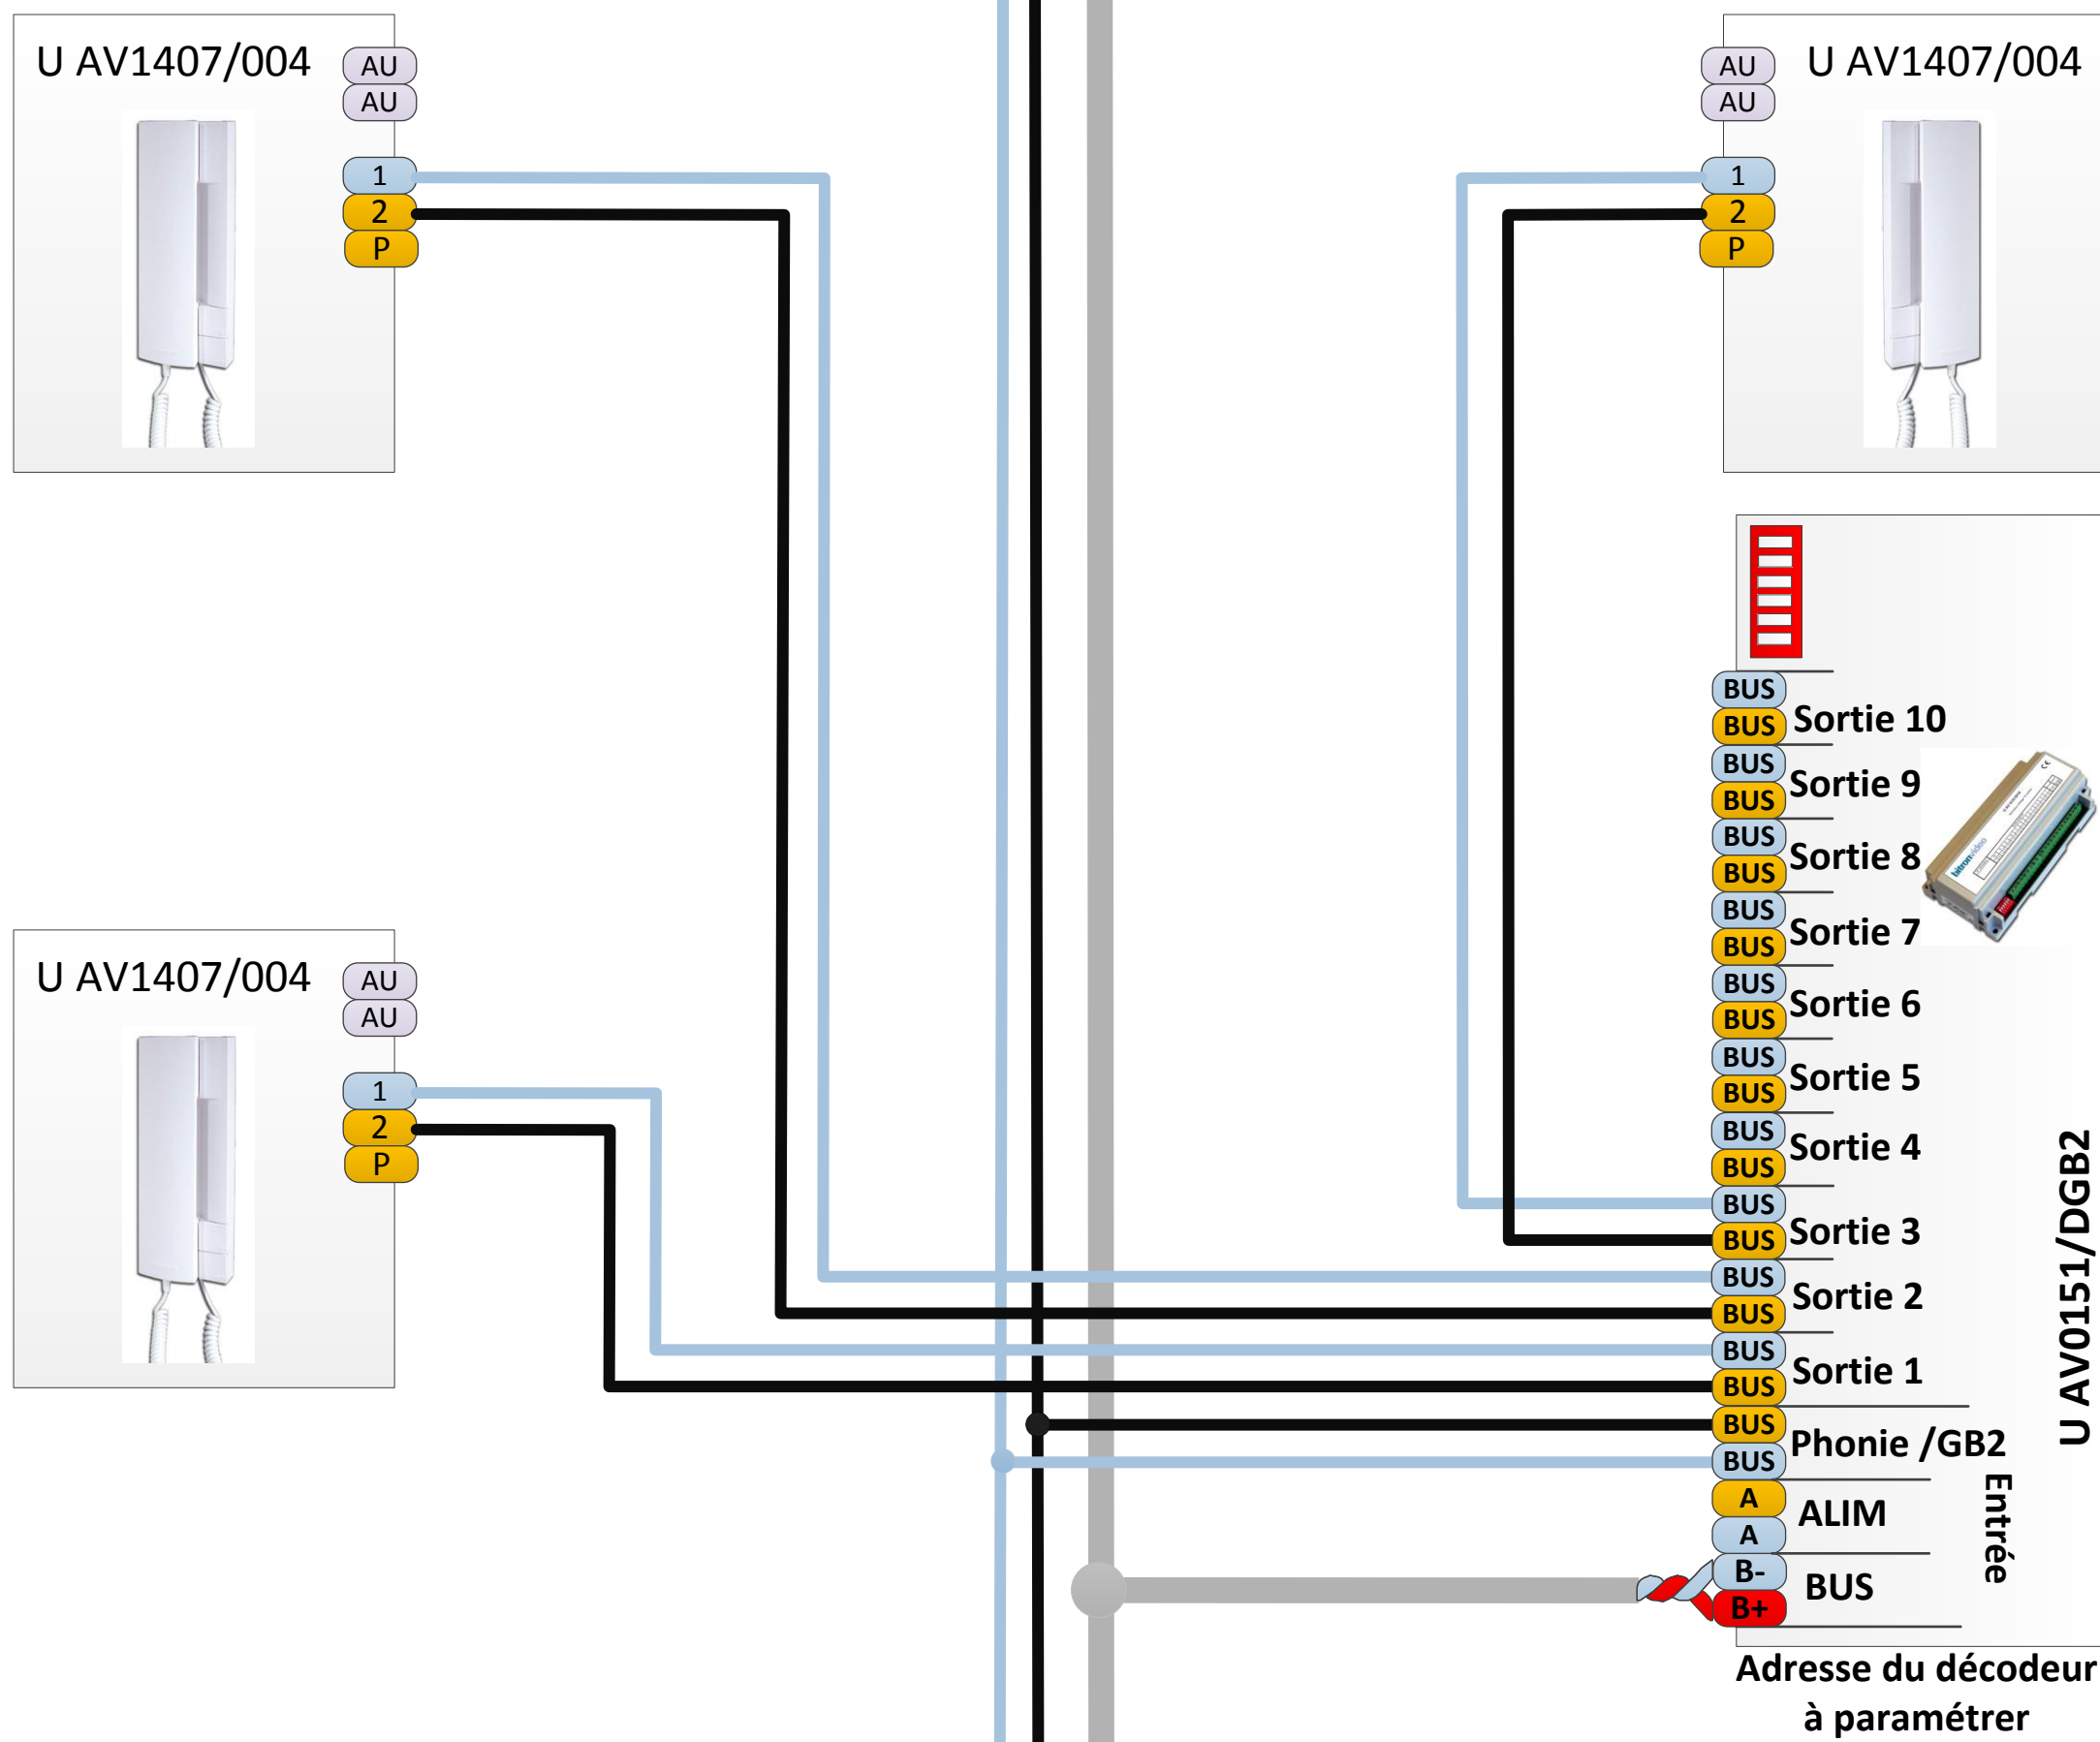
U AV1407/004
AU
AU
1
2
P

U AV1407/004
AU
AU
1
2
P

U AV1407/004
AU
AU
1
2
P

BUS
BUS
Sortie 10
BUS
BUS
Sortie 9
BUS
BUS
Sortie 8
BUS
BUS
Sortie 7
BUS
BUS
Sortie 6
BUS
BUS
Sortie 5
BUS
BUS
Sortie 4
BUS
BUS
Sortie 3
BUS
BUS
Sortie 2
BUS
BUS
Sortie 1
BUS
BUS
Phonie /GB2
A
A
ALIM
B-
B+
BUS
Entrée
U AV0151/DGB2

Adresse du décodeur à paramétrer